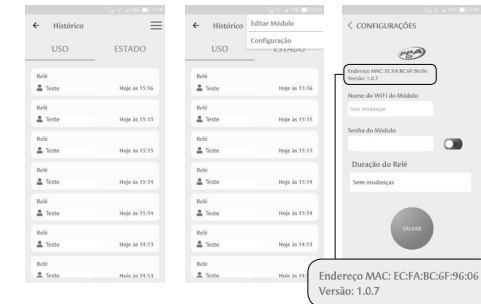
Histórico

USO

ESTADO

Relé
Teste
Hoje às 15:56

Relé
Teste
Hoje às 15:15

Relé
Teste
Hoje às 15:15

Relé
Teste
Hoje às 15:14

Relé
Teste
Hoje às 15:14

Relé
Teste
Hoje às 14:53

Relé
Teste
Hoje às 14:53

Histórico

Editar Módulo

Configuração

USO

ESTADO

Relé
Teste
Hoje às 15:56

Relé
Teste
Hoje às 15:15

Relé
Teste
Hoje às 15:15

Relé
Teste
Hoje às 15:14

Relé
Teste
Hoje às 15:14

Relé
Teste
Hoje às 14:53

Relé
Teste
Hoje às 14:53

< CONFIGURAÇÕES

PPA

Endereço MAC: EC:FA:BC:6F:96:06
Versão: 1.0.7

Nome do WiFi do Módulo

Sem mudanças

Senha do Módulo

Duração do Relé

Sem mudanças

SALVAR

Endereço MAC: EC:FA:BC:6F:96:06
Versão: 1.0.7